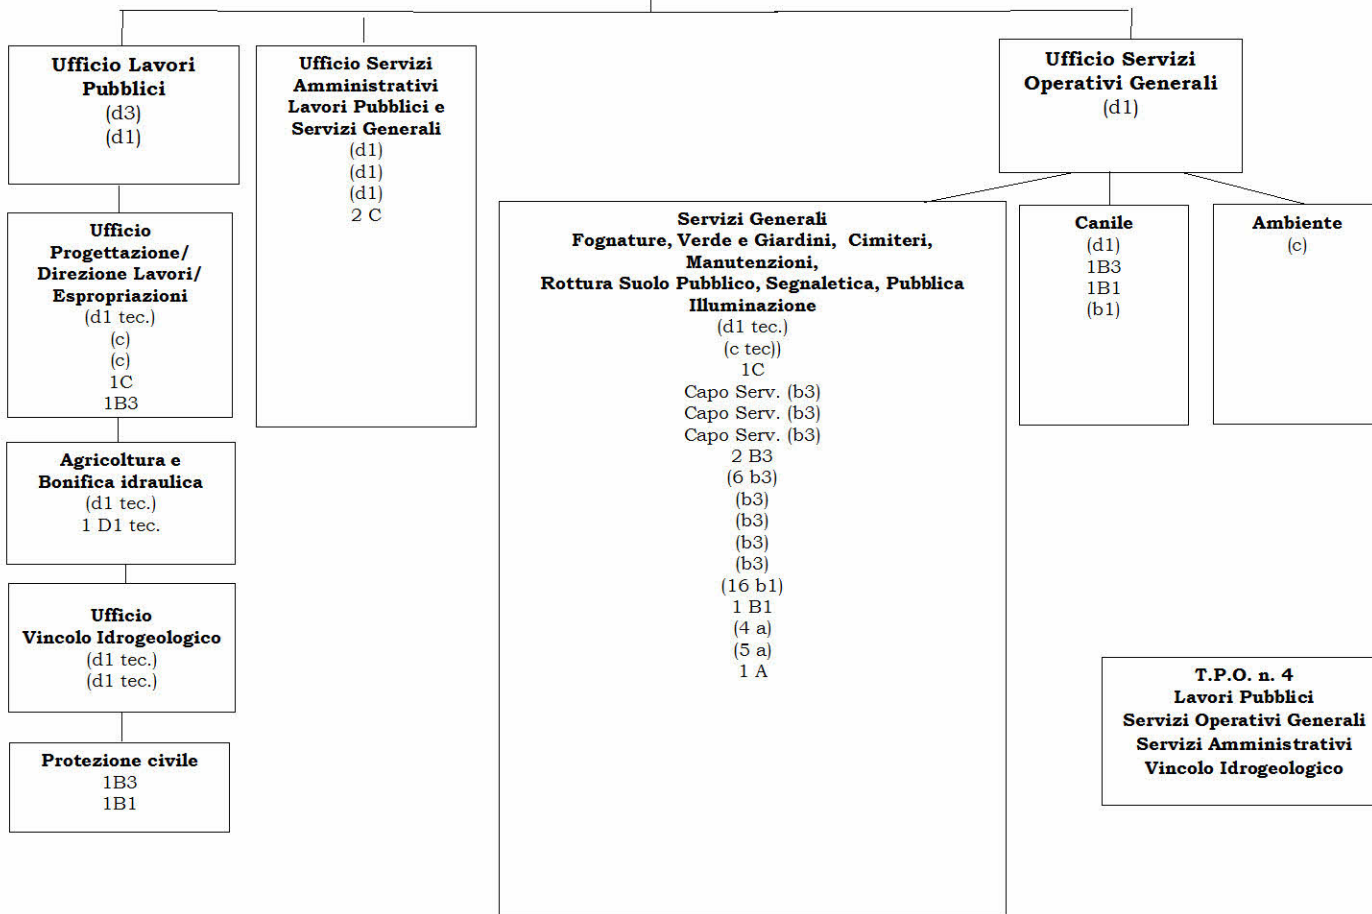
Ufficio Lavori Pubblici
(d3)
(d1)

Ufficio Progettazione/ Direzione Lavori/ Espropriazioni
(d1 tec.)
(c)
(c)
1C
1B3

Agricoltura e Bonifica idraulica
(d1 tec.)
1 D1 tec.

Ufficio Vincolo Idrogeologico
(d1 tec.)
(d1 tec.)

Protezione civile
1B3
1B1

Ufficio Servizi Amministrativi Lavori Pubblici e Servizi Generali
(d1)
(d1)
(d1)
2 C

Ufficio Servizi Operativi Generali
(d1)

Servizi Generali
Fognature, Verde e Giardini, Cimiteri, Manutenzioni, Rottura Suolo Pubblico, Segnaletica, Pubblica Illuminazione
(d1 tec.)
(c tec))
1C
Capo Serv. (b3)
Capo Serv. (b3)
Capo Serv. (b3)
2 B3
(6 b3)
(b3)
(b3)
(b3)
(b3)
(16 b1)
1 B1
(4 a)
(5 a)
1 A

Canile
(d1)
1B3
1B1
(b1)

Ambiente
(c)

T.P.O. n. 4
Lavori Pubblici
Servizi Operativi Generali
Servizi Amministrativi
Vincolo Idrogeologico